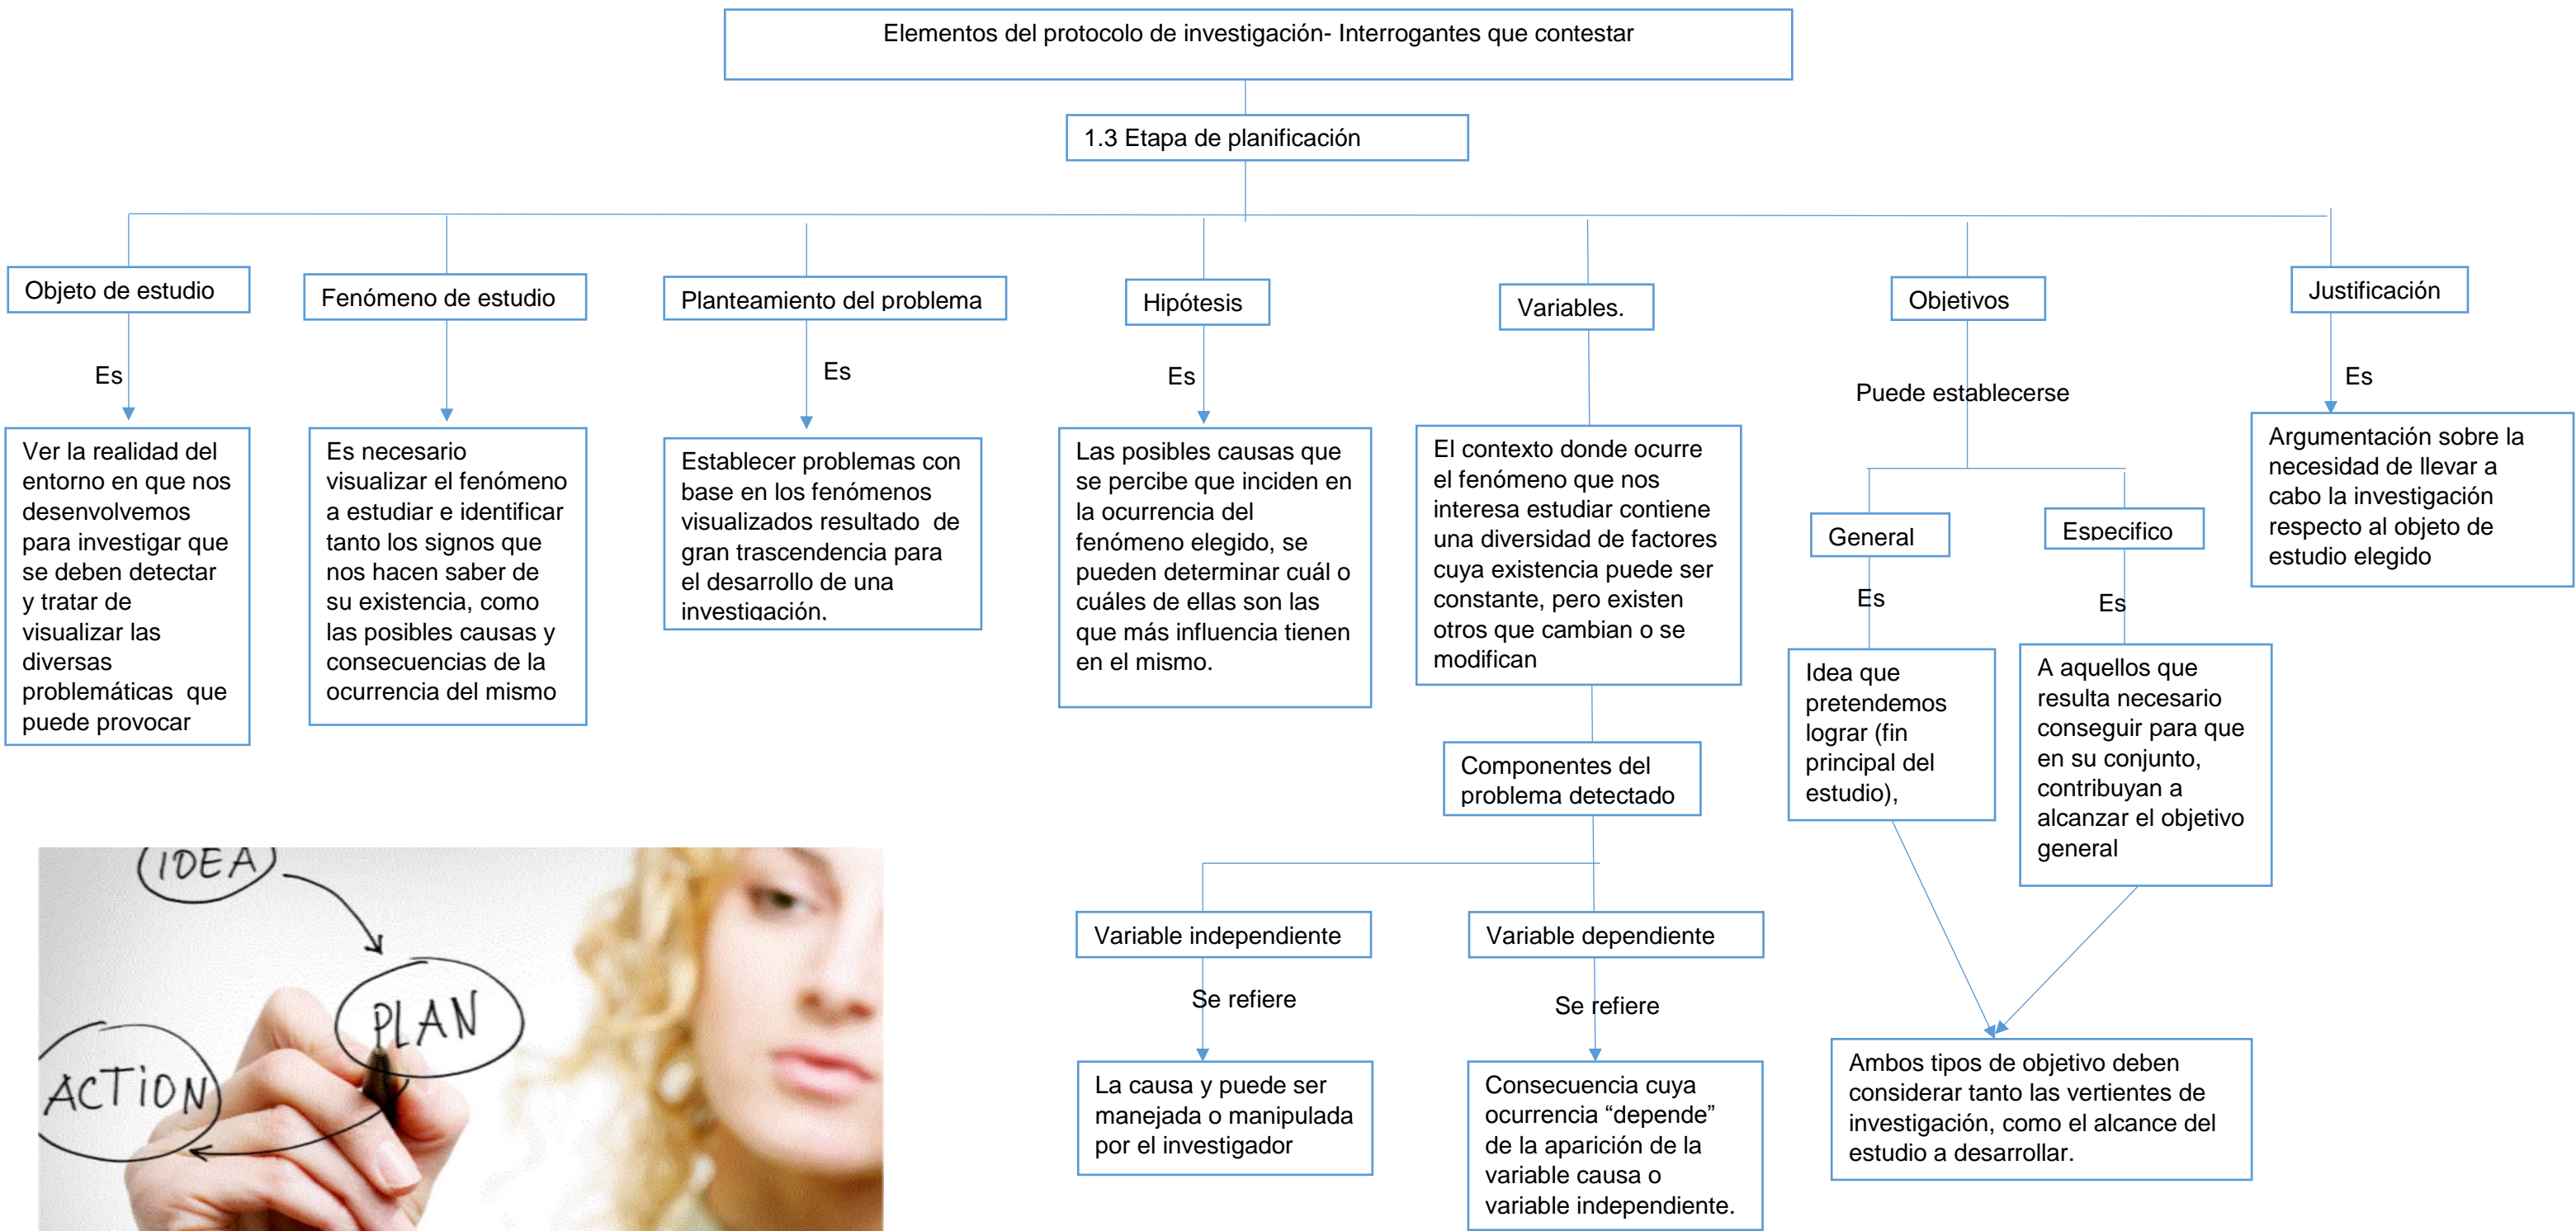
Elementos del protocolo de investigación- Interrogantes que contestar

1.3 Etapa de planificación

Objeto de estudio

Es

Ver la realidad del entorno en que nos desenvolvemos para investigar que se deben detectar y tratar de visualizar las diversas problemáticas que puede provocar

Fenómeno de estudio

Es necesario visualizar el fenómeno a estudiar e identificar tanto los signos que nos hacen saber de su existencia, como las posibles causas y consecuencias de la ocurrencia del mismo

Planteamiento del problema

Es

Establecer problemas con base en los fenómenos visualizados resultado de gran trascendencia para el desarrollo de una investigación.

Hipótesis

Es

Las posibles causas que se percibe que inciden en la ocurrencia del fenómeno elegido, se pueden determinar cuál o cuáles de ellas son las que más influencia tienen en el mismo.

Variables.

El contexto donde ocurre el fenómeno que nos interesa estudiar contiene una diversidad de factores cuya existencia puede ser constante, pero existen otros que cambian o se modifican

Componentes del problema detectado

Variable independiente

Se refiere

La causa y puede ser manejada o manipulada por el investigador

Variable dependiente

Se refiere

Consecuencia cuya ocurrencia “depende” de la aparición de la variable causa o variable independiente.

Objetivos

Puede establecerse

General

Es

Idea que pretendemos lograr (fin principal del estudio),

Especifico

Es

A aquellos que resulta necesario conseguir para que en su conjunto, contribuyan a alcanzar el objetivo general

Ambos tipos de objetivo deben considerar tanto las vertientes de investigación, como el alcance del estudio a desarrollar.

Justificación

Es

Argumentación sobre la necesidad de llevar a cabo la investigación respecto al objeto de estudio elegido

IDEA

PLAN

ACTION